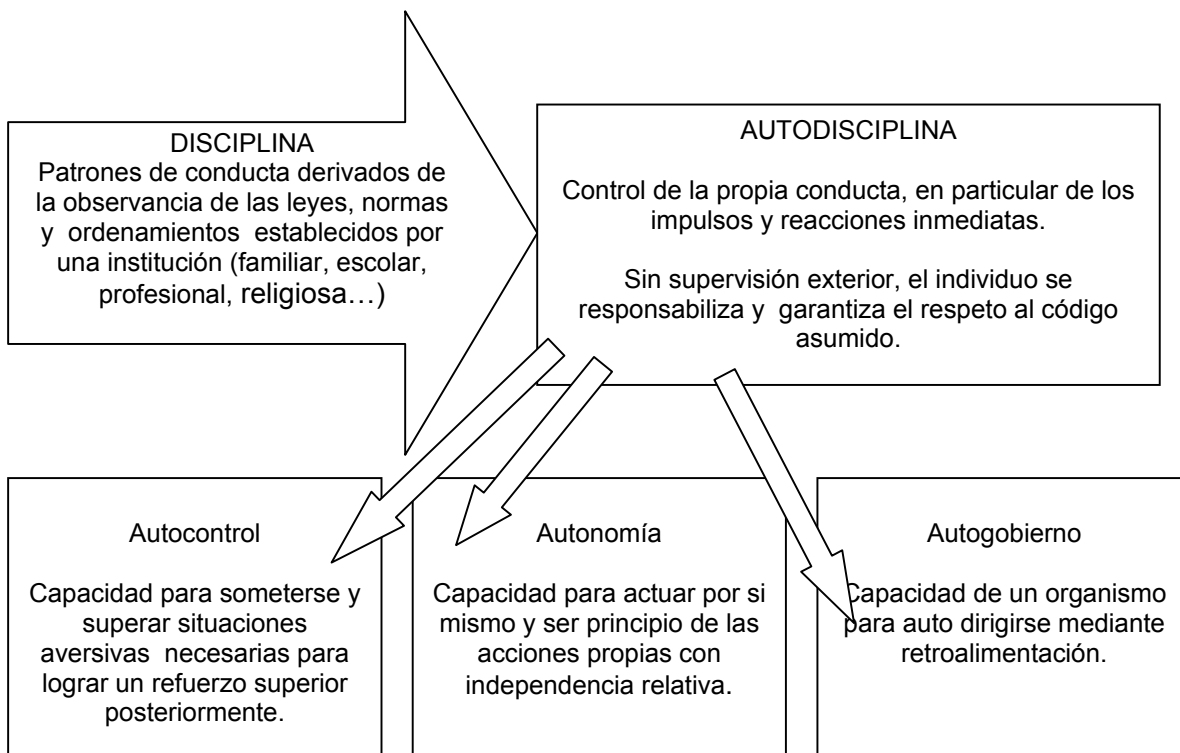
DISCIPLINA
Patrones de conducta derivados de la observancia de las leyes, normas y ordenamientos establecidos por una institución (familiar, escolar, profesional, religiosa…)

AUTODISCIPLINA

Control de la propia conducta, en particular de los impulsos y reacciones inmediatas.

Sin supervisión exterior, el individuo se responsabiliza y garantiza el respeto al código asumido.

Autocontrol

Capacidad para someterse y superar situaciones aversivas necesarias para lograr un refuerzo superior posteriormente.

Autonomía

Capacidad para actuar por si mismo y ser principio de las acciones propias con independencia relativa.

Autogobierno

Capacidad de un organismo para auto dirigirse mediante retroalimentación.